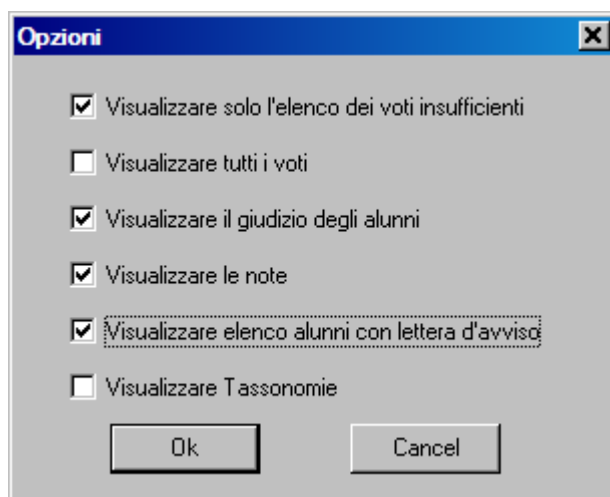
Opzioni

☑ Visualizzare solo l'elenco dei voti insufficienti

☐ Visualizzare tutti i voti

☑ Visualizzare il giudizio degli alunni

☑ Visualizzare le note

☑ Visualizzare elenco alunni con lettera d'avviso

☐ Visualizzare Tassonomie

Ok

Cancel